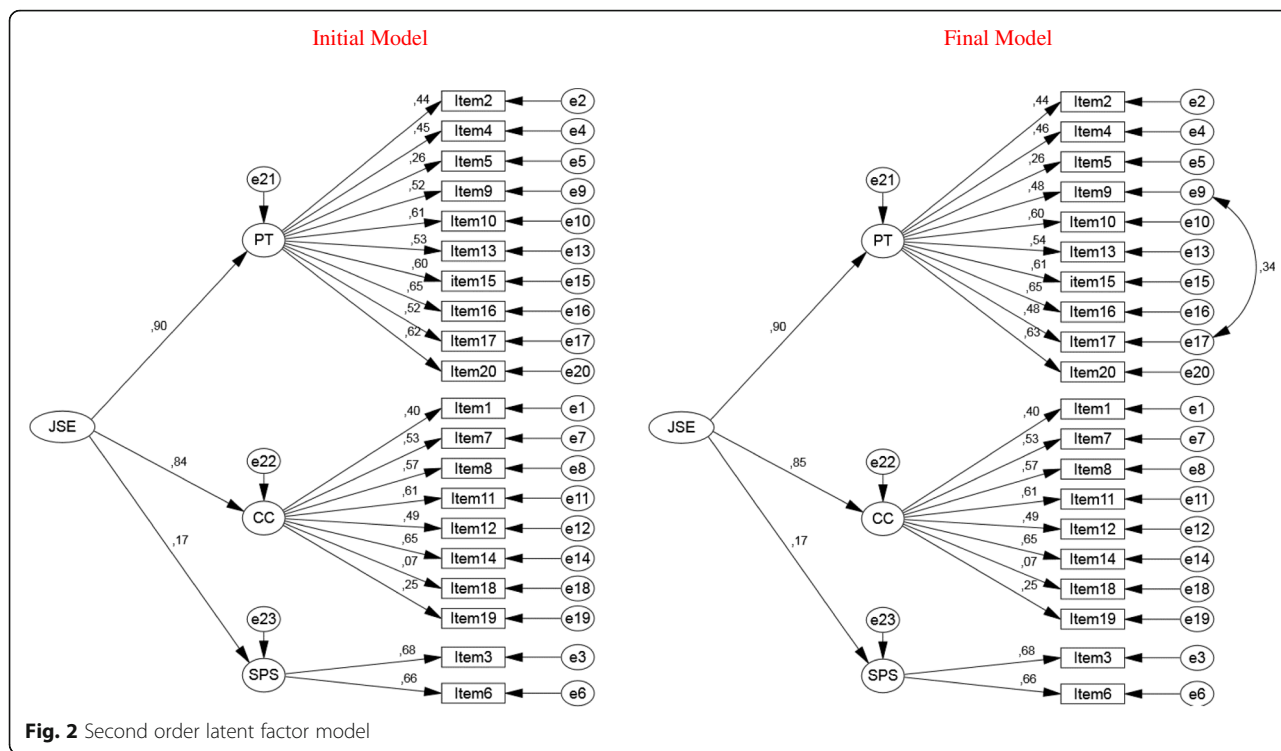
Initial Model

e21
PT
,44 Item2 e2
,45 Item4 e4
,26 Item5 e5
,52 Item9 e9
,61 Item10 e10
,53 Item13 e13
,60 item15 e15
,65 Item16 e16
,52 Item17 e17
,62 Item20 e20

,90
JSE
,84
,17

e22
CC
,40 Item1 e1
,53 Item7 e7
,57 Item8 e8
,61 Item11 e11
,49 Item12 e12
,65 Item14 e14
,07 Item18 e18
,25 Item19 e19

e23
SPS
,68 Item3 e3
,66 Item6 e6

Final Model

e21
PT
,44 Item2 e2
,46 Item4 e4
,26 Item5 e5
,48 Item9 e9
,60 Item10 e10
,54 Item13 e13
,61 item15 e15
,65 Item16 e16
,48 Item17 e17
,63 Item20 e20
,34

,90
JSE
,85
,17

e22
CC
,40 Item1 e1
,53 Item7 e7
,57 Item8 e8
,61 Item11 e11
,49 Item12 e12
,65 Item14 e14
,07 Item18 e18
,25 Item19 e19

e23
SPS
,68 Item3 e3
,66 Item6 e6

Fig. 2 Second order latent factor model